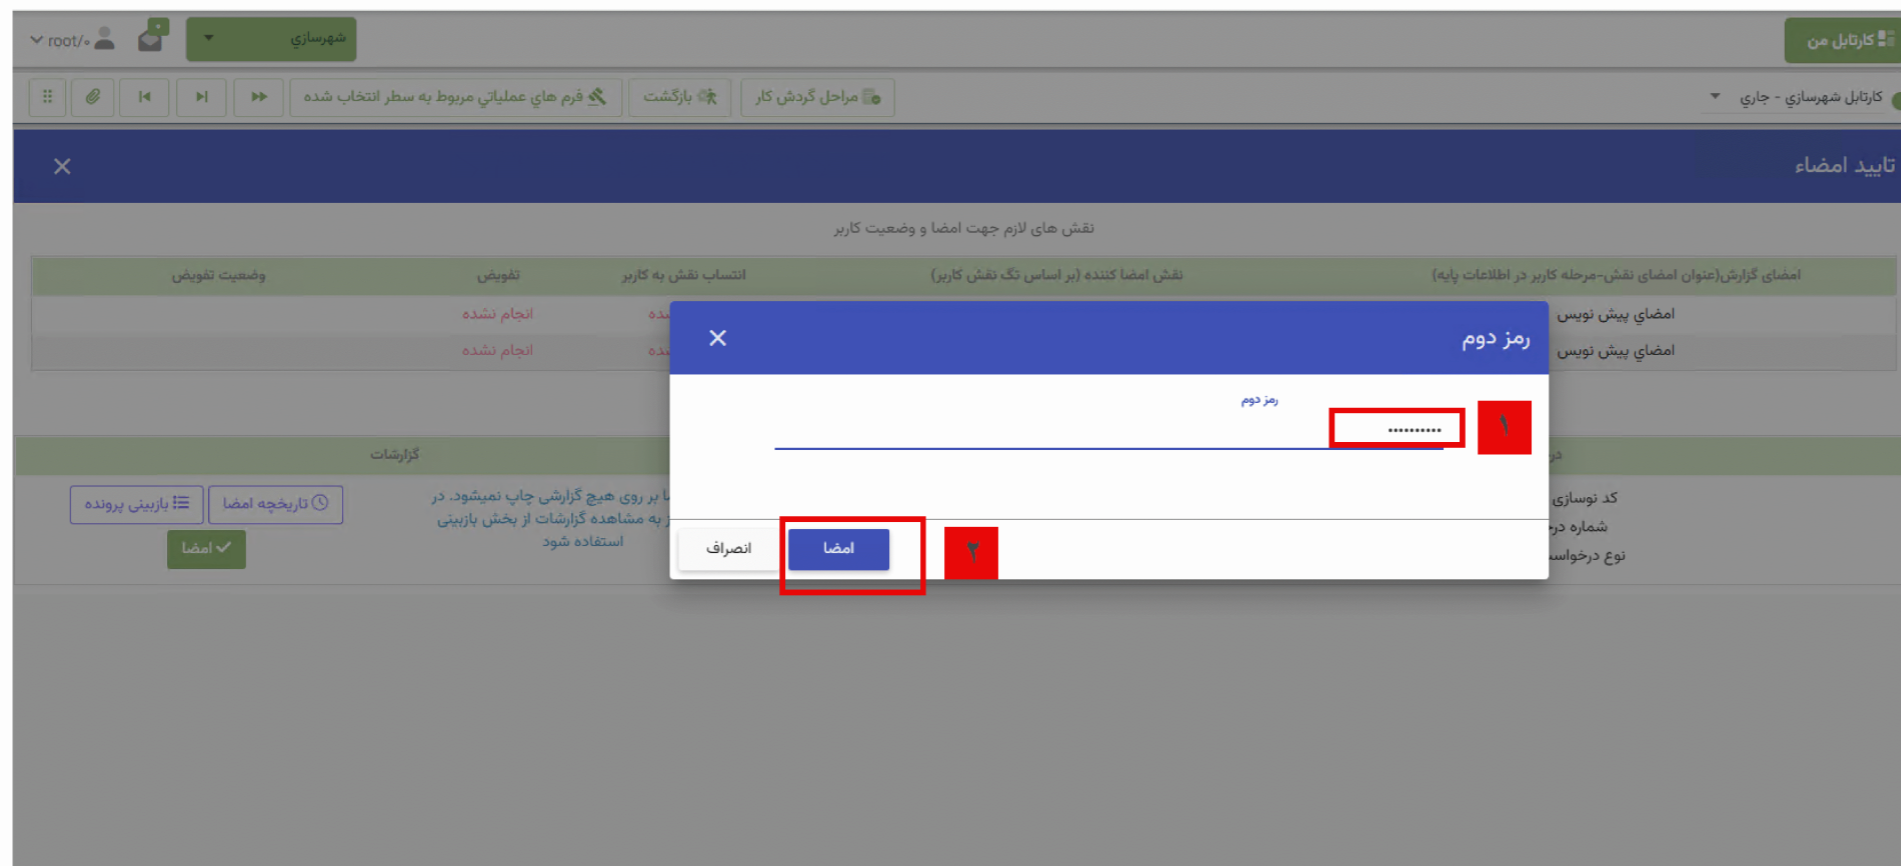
کارتابل من

شهرسازي

root/۰

کارتابل شهرسازي - جاري

مراحل گردش کار

بازگشت

فرم هاي عملياتي مربوط به سطر انتخاب شده

تاييد امضاء

نقش هاي لازم جهت امضا و وضعيت کاربر

| امضاي گزارش(عنوان امضاي نقش-مرحله کاربر در اطلاعات پايه) | نقش امضا کننده (بر اساس تگ نقش کاربر) | انتساب نقش به کاربر | تفويض | وضعيت تفويض |
|---|---|---|---|---|
| امضاي پيش نويس | | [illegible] | انجام نشده | |
| امضاي پيش نويس | | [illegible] | انجام نشده | |

گزارشات

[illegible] بر روي هيچ گزارش چاپ نميشود. در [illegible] به مشاهده گزارشات از بخش بازبيني استفاده شود

تاريخچه امضا

بازبيني پرونده

امضا

کد نوسازي

شماره د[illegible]

نوع درخواس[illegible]

رمز دوم

رمز دوم

..........

۱

امضا

انصراف

۲